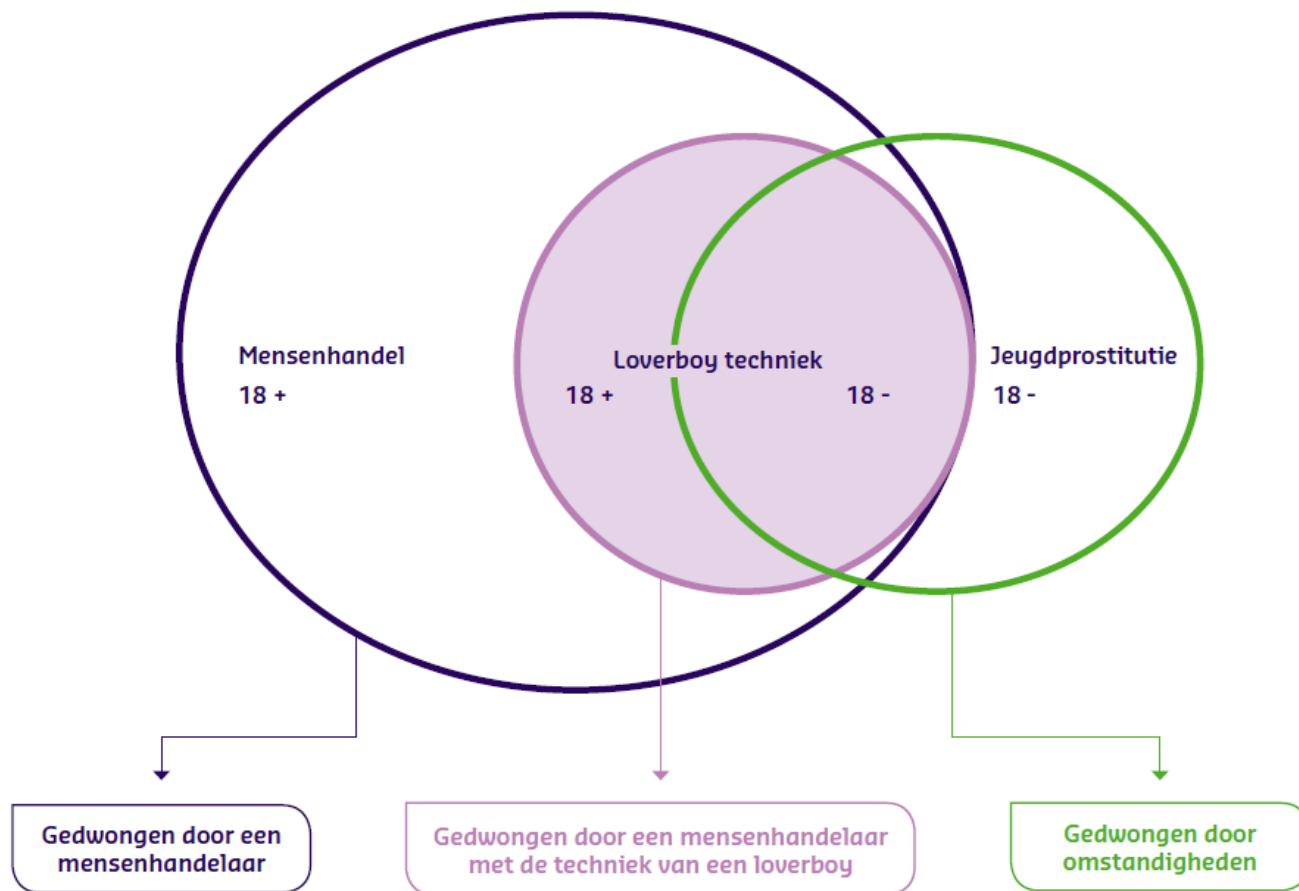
Mensenhandel
18 +

Loverboy techniek
18 +
18 -

Jeugdprostitutie
18 -

Gedwongen door een mensenhandelaar

Gedwongen door een mensenhandelaar met de techniek van een loverboy

Gedwongen door omstandigheden